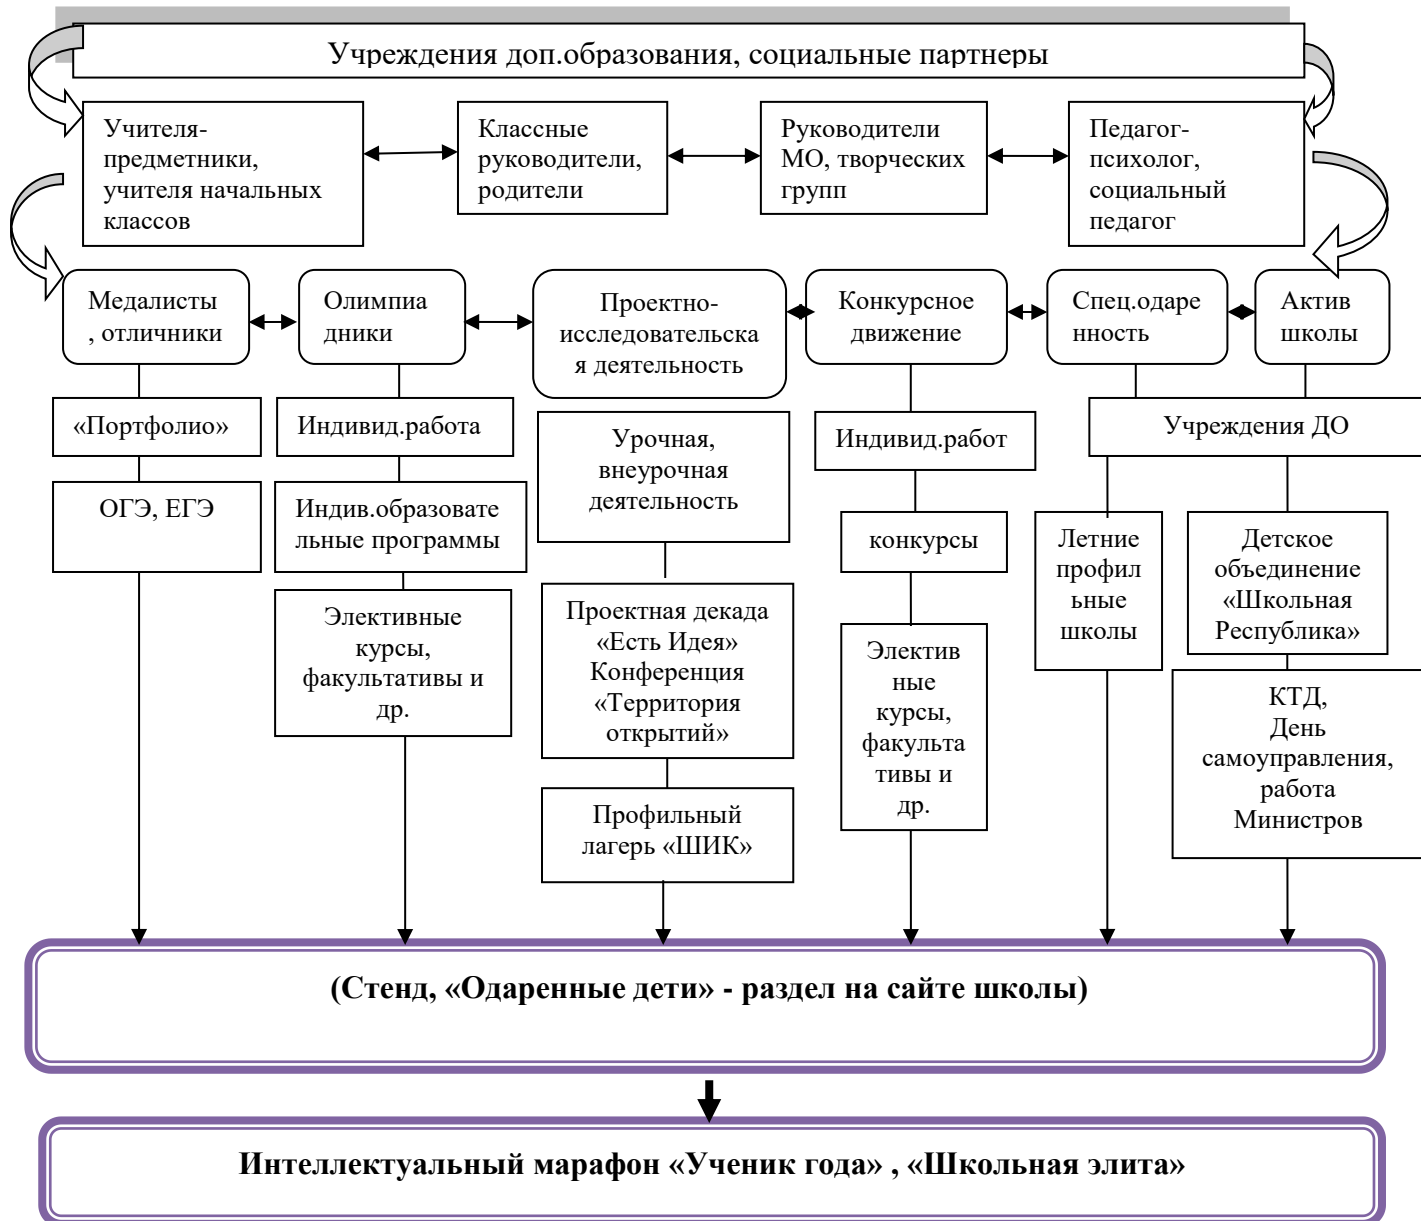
Учреждения доп.образования, социальные партнеры

Учителя-предметники, учителя начальных классов

Классные руководители, родители

Руководители МО, творческих групп

Педагог-психолог, социальный педагог

Медалисты, отличники

Олимпиадники

Проектно-исследовательская деятельность

Конкурсное движение

Спец.одаренность

Актив школы

«Портфолио»

ОГЭ, ЕГЭ

Индивид.работа

Индив.образовательные программы

Элективные курсы, факультативы и др.

Урочная, внеурочная деятельность

Проектная декада «Есть Идея» Конференция «Территория открытий»

Профильный лагерь «ШИК»

Индивид.работ

конкурсы

Элективные курсы, факультативы и др.

Учреждения ДО

Летние профильные школы

Детское объединение «Школьная Республика»

КТД, День самоуправления, работа Министров

(Стенд, «Одаренные дети» - раздел на сайте школы)

Интеллектуальный марафон «Ученик года» , «Школьная элита»